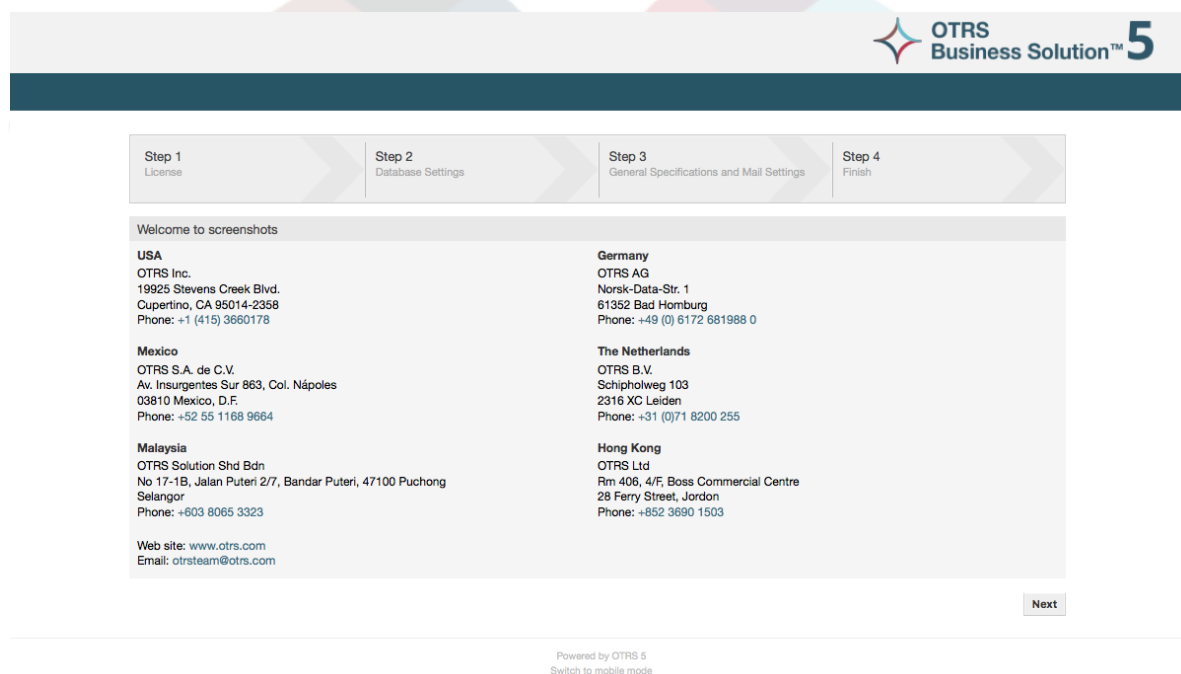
OTRS Business Solution™ 5

Step 1
License

Step 2
Database Settings

Step 3
General Specifications and Mail Settings

Step 4
Finish

Welcome to screenshots

USA
OTRS Inc.
19925 Stevens Creek Blvd.
Cupertino, CA 95014-2358
Phone: +1 (415) 3660178

Mexico
OTRS S.A. de C.V.
Av. Insurgentes Sur 863, Col. Nápoles
03810 Mexico, D.F.
Phone: +52 55 1168 9664

Malaysia
OTRS Solution Shd Bdn
No 17-1B, Jalan Puteri 2/7, Bandar Puteri, 47100 Puchong
Selangor
Phone: +603 8065 3323

Web site: www.otrs.com
Email: otrsteam@otrs.com

Germany
OTRS AG
Norsk-Data-Str. 1
61352 Bad Homburg
Phone: +49 (0) 6172 681988 0

The Netherlands
OTRS B.V.
Schipholweg 103
2316 XC Leiden
Phone: +31 (0)71 8200 255

Hong Kong
OTRS Ltd
Rm 406, 4/F, Boss Commercial Centre
28 Ferry Street, Jordon
Phone: +852 3690 1503

Next

Powered by OTRS 5
Switch to mobile mode